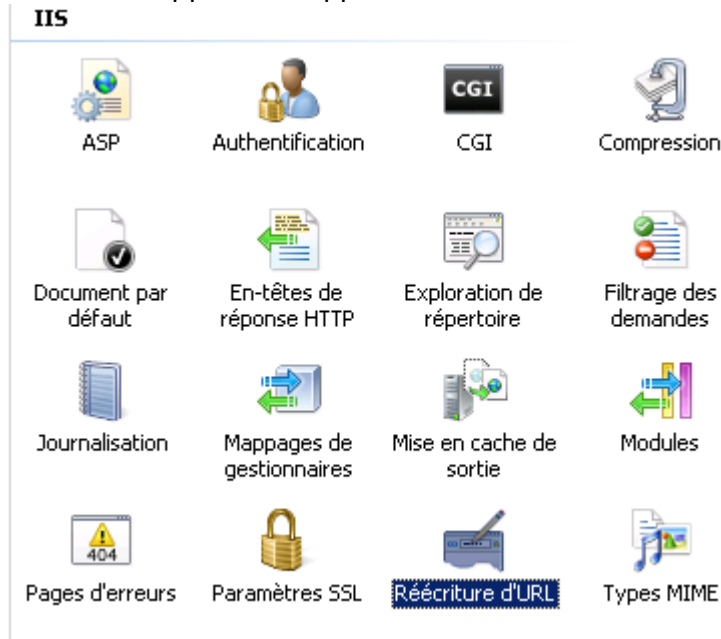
IIS

ASP

Authentification

CGI

CGI

Compression

Document par défaut

En-têtes de réponse HTTP

Exploration de répertoire

Filtrage des demandes

Journalisation

Mappages de gestionnaires

Mise en cache de sortie

Modules

404

Pages d'erreurs

Paramètres SSL

Réécriture d'URL

Types MIME